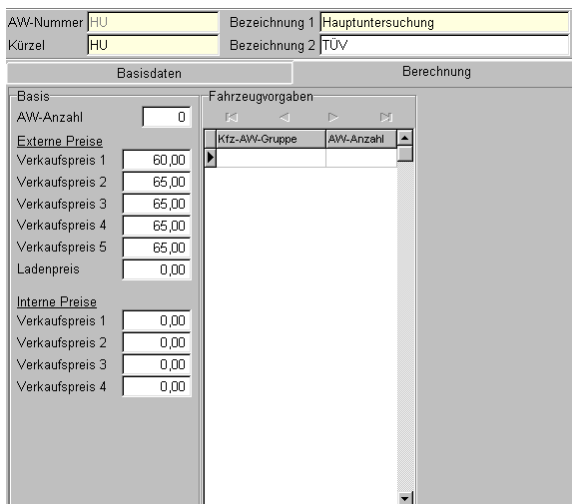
AW-Nummer HU
Bezeichnung 1 Hauptuntersuchung
Kürzel HU
Bezeichnung 2 TÜV

Basisdaten
Berechnung

Basis
AW-Anzahl 0
Externe Preise
Verkaufspreis 1 60,00
Verkaufspreis 2 65,00
Verkaufspreis 3 65,00
Verkaufspreis 4 65,00
Verkaufspreis 5 65,00
Ladenpreis 0,00

Interne Preise
Verkaufspreis 1 0,00
Verkaufspreis 2 0,00
Verkaufspreis 3 0,00
Verkaufspreis 4 0,00

Fahrzeugvorgaben

| Kfz-AW-Gruppe | AW-Anzahl |
|---|---|
| | |